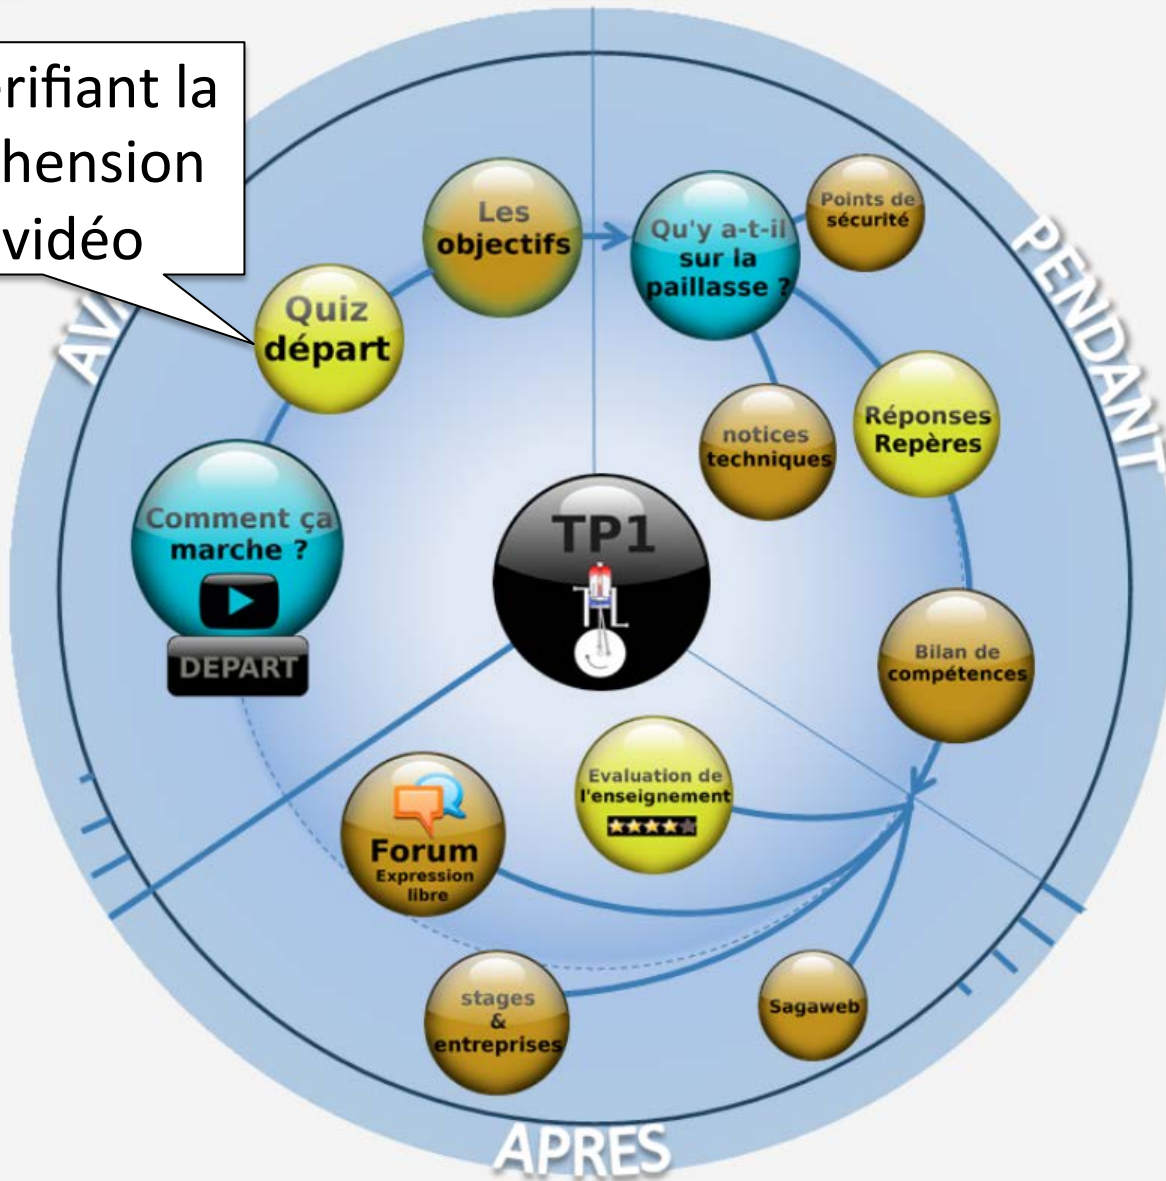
rifiant la
hension
vidéo

AV

PENDANT

APRES

Les objectifs

Qu'y a-t-il sur la paillasse ?

Points de sécurité

Quiz départ

Réponses Repères

notices techniques

Comment ça marche ?

DEPART

TP1

Bilan de compétences

Evaluation de l'enseignement

Forum Expression libre

stages & entreprises

Sagaweb